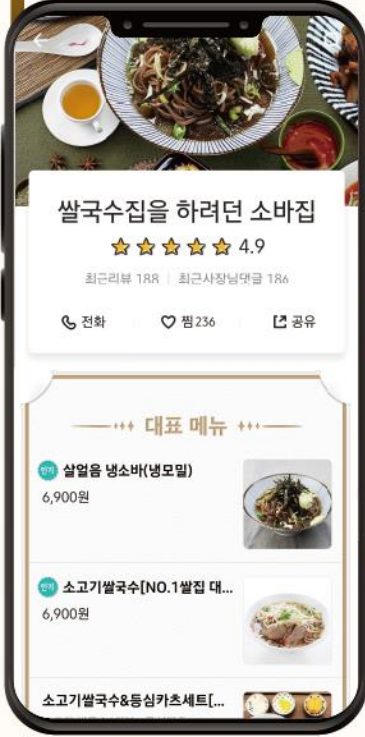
쌀국수집을 하려던 소바집

4.9

최근리뷰 188 | 최근사장님댓글 186

전화

찜236

공유

대표 메뉴

인기 살얼음 냉소바(냉모밀)

6,900원

인기 소고기쌀국수[NO.1쌀집 대...

6,900원

소고기쌀국수&등심카츠세트[...